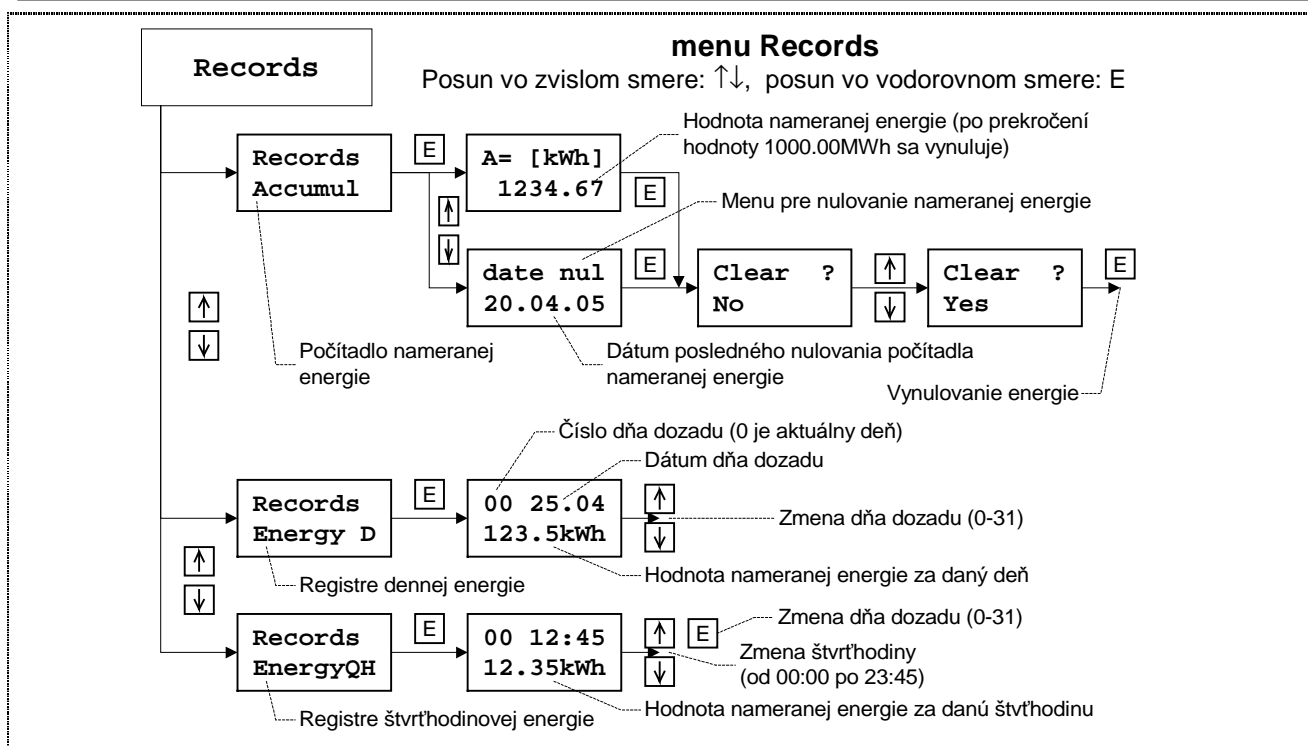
Records

menu Records

Posun vo zvislom smere: ↑↓, posun vo vodorovnom smere: E

Records
Accumul

E

A= [kWh]
1234.67

Hodnota nameranej energie (po prekročení hodnoty 1000.00MWh sa vynuluje)

E

↑

↓

Menu pre nulovanie nameranej energie

date nul
20.04.05

E

Clear ?
No

↑

↓

Clear ?
Yes

E

↑

↓

Počítadlo nameranej energie

Dátum posledného nulovania počítadla nameranej energie

Vynulovanie energie

Číslo dňa dozadu (0 je aktuálny deň)

Dátum dňa dozadu

Records
Energy D

E

00 25.04
123.5kWh

↑

↓

Zmena dňa dozadu (0-31)

↑

↓

Registre dennej energie

Hodnota nameranej energie za daný deň

Records
EnergyQH

E

00 12:45
12.35kWh

↑

↓

E

Zmena dňa dozadu (0-31)

Zmena štvrťhodiny (od 00:00 po 23:45)

Registre štvrťhodinovej energie

Hodnota nameranej energie za danú štvrťhodinu